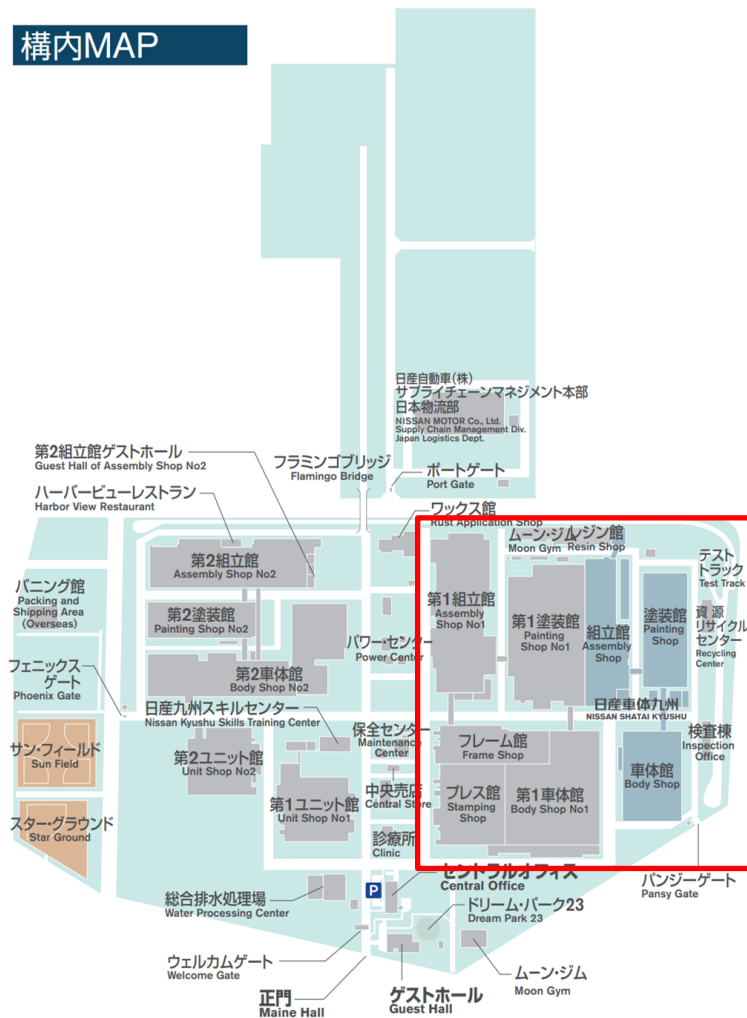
構内MAP

日産自動車(株)
サプライチェーンマネジメント本部
日本物流部
NISSAN MOTOR Co., Ltd.
Supply Chain Management Div.
Japan Logistics Dept.

第2組立館ゲストホール
Guest Hall of Assembly Shop No2

フラミンゴブリッジ
Flamingo Bridge

ポートゲート
Port Gate

ハーバービューレストラン
Harbor View Restaurant

ワックス館
Rust Application Shop

ムーン・ジム
Moon Gym

レジン館
Resin Shop

テスト
トラック
Test Track

第2組立館
Assembly Shop No2

パニング館
Packing and Shipping Area (Overseas)

第2塗装館
Painting Shop No2

第1組立館
Assembly Shop No1

第1塗装館
Painting Shop No1

組立館
Assembly Shop

塗装館
Painting Shop

資源
リサイクル
センター
Recycling Center

パワー・センター
Power Center

フェニックス
ゲート
Phoenix Gate

第2車体館
Body Shop No2

日産車体九州
NISSAN SHATAI KYUSHU

日産九州スキルセンター
Nissan Kyushu Skills Training Center

保全センター
Maintenance Center

フレーム館
Frame Shop

検査棟
Inspection Office

サン・フィールド
Sun Field

第2ユニット館
Unit Shop No2

車体館
Body Shop

中央売店
Central Store

プレス館
Stamping Shop

第1車体館
Body Shop No1

第1ユニット館
Unit Shop No1

スター・グラウンド
Star Ground

診療所
Clinic

セントラルオフィス
Central Office

パンジーゲート
Pansy Gate

総合排水処理場
Water Processing Center

P

ドリーム・パーク23
Dream Park 23

ウェルカムゲート
Welcome Gate

ムーン・ジム
Moon Gym

正門
Maine Hall

ゲストホール
Guest Hall